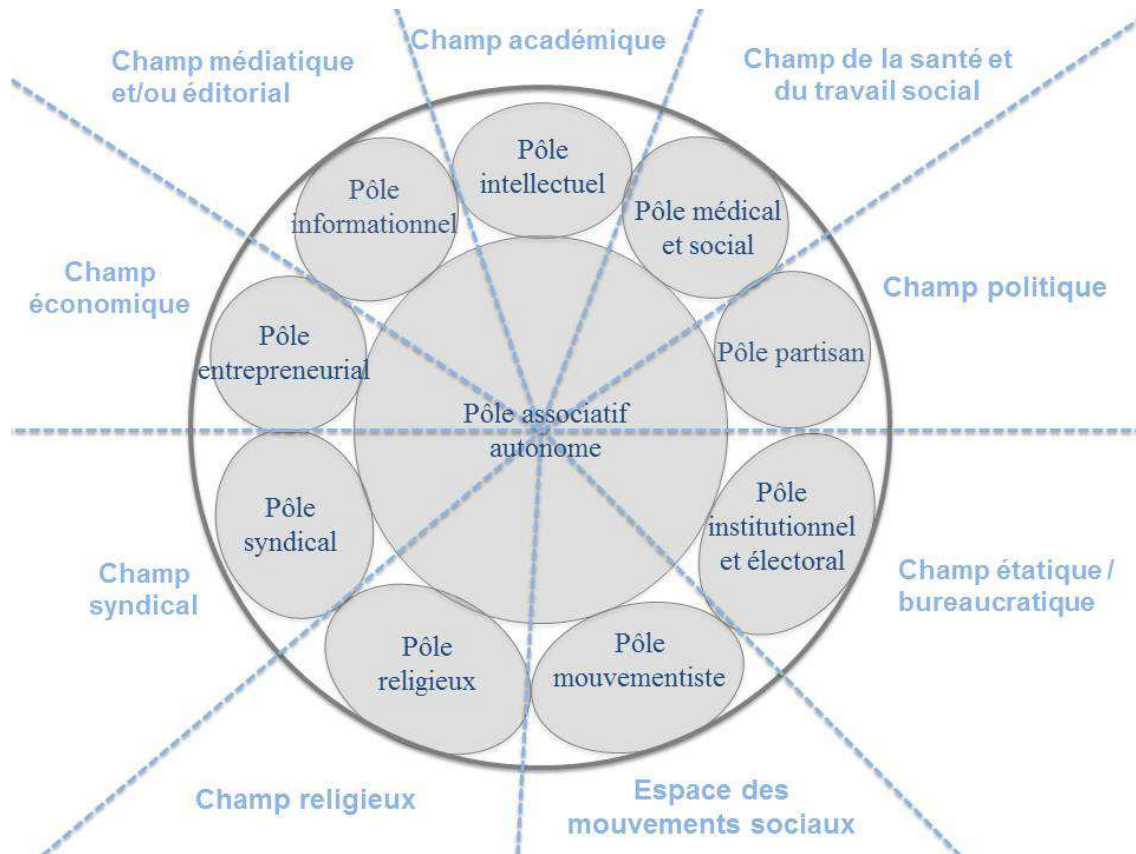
Champ médiatique et/ou éditorial

Champ académique

Champ de la santé et du travail social

Pôle informationnel

Pôle intellectuel

Pôle médical et social

Champ économique

Champ politique

Pôle entrepreneurial

Pôle partisan

Pôle associatif autonome

Pôle syndical

Pôle institutionnel et électoral

Champ syndical

Champ étatique / bureaucratique

Pôle religieux

Pôle mouvementiste

Champ religieux

Espace des mouvements sociaux